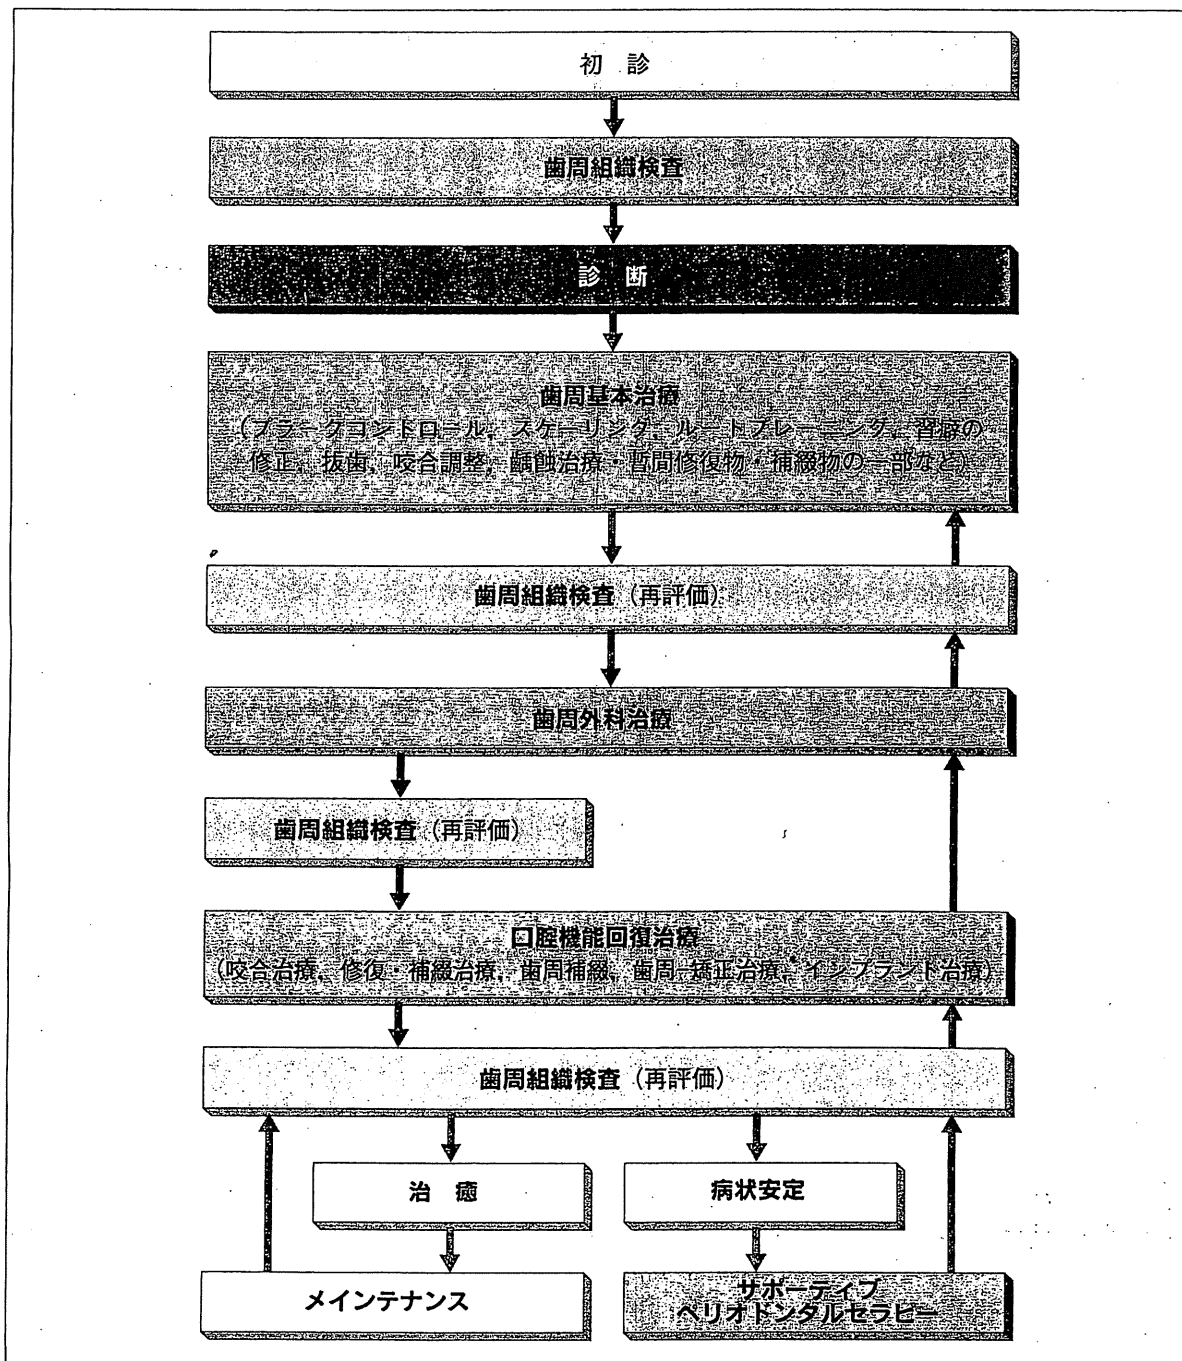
初診

歯周組織検査

診断

歯周基本治療
（プラークコントロール，スケーリング，ルートプレーニング，習癖の修正，抜歯，咬合調整，齲蝕治療・暫間修復物・補綴物の一部など）

歯周組織検査（再評価）

歯周外科治療

歯周組織検査（再評価）

口腔機能回復治療
（咬合治療，修復・補綴治療，歯周補綴，歯周-矯正治療，インプラント治療）

歯周組織検査（再評価）

治癒

病状安定

メインテナンス

サポーティブ
ペリオドンタルセラピー